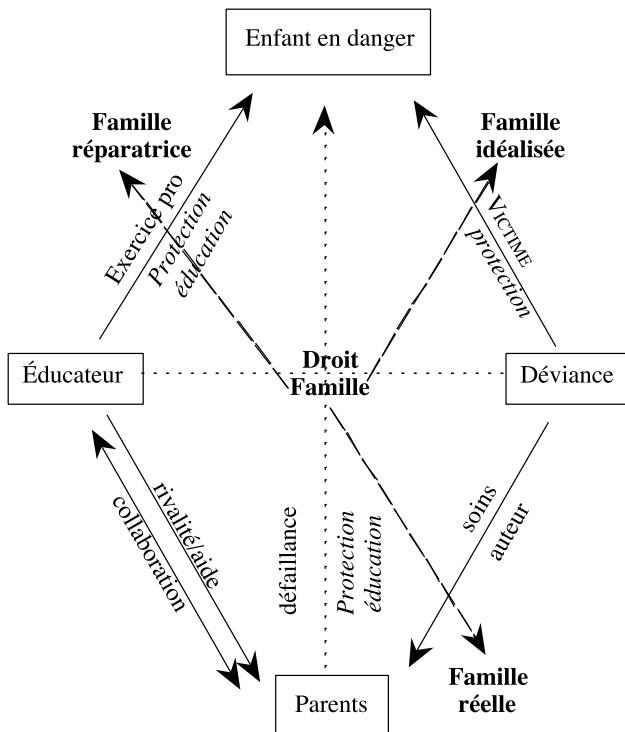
Enfant en danger

Famille réparatrice

Famille idéalisée

Exercice pro

Protection éducation

VICTIME protection

Éducateur

Droit Famille

Déviance

rivalité/aide

collaboration

défaillance

Protection éducation

soins auteur

Parents

Famille réelle